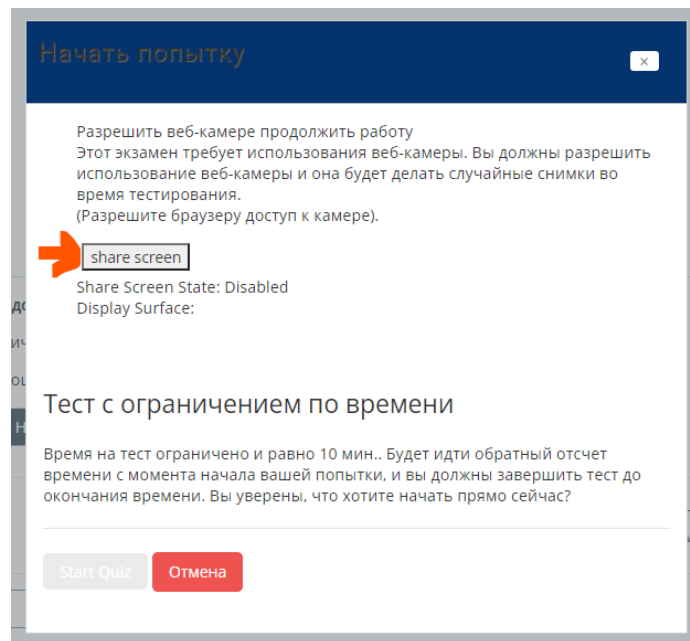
Начать попытку

×

Разрешить веб-камере продолжить работу
Этот экзамен требует использования веб-камеры. Вы должны разрешить использование веб-камеры и она будет делать случайные снимки во время тестирования.
(Разрешите браузеру доступ к камере).

share screen

Share Screen State: Disabled
Display Surface:

Тест с ограничением по времени

Время на тест ограничено и равно 10 мин.. Будет идти обратный отсчет времени с момента начала вашей попытки, и вы должны завершить тест до окончания времени. Вы уверены, что хотите начать прямо сейчас?

Start Quiz

Отмена